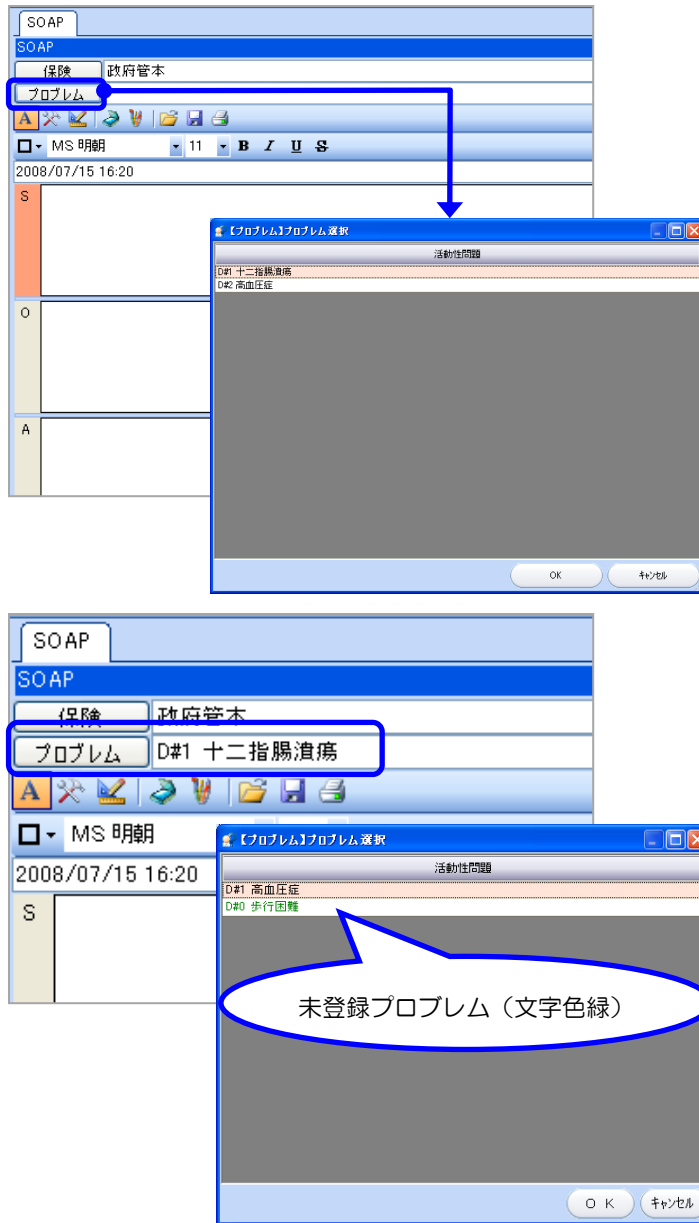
SOAP
SOAP
保険 政府管本
プロブレム
MS 明朝 11 B I U S
2008/07/15 16:20
S
O
A

【プロブレム】プロブレム選択
活動性問題
D#1 十二指腸潰瘍
D#2 高血圧症
OK キャンセル

SOAP
SOAP
保険 政府管本
プロブレム D#1 十二指腸潰瘍
MS 明朝
2008/07/15 16:20
S

【プロブレム】プロブレム選択
活動性問題
D#1 高血圧症
D#0 歩行困難
未登録プロブレム（文字色緑）
ＯＫ キャンセル